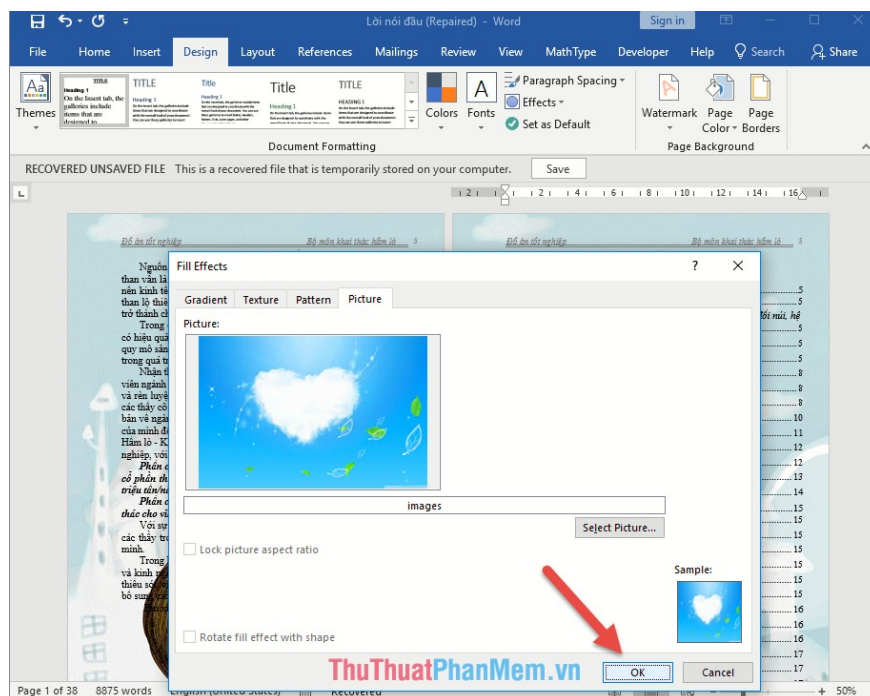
Lời nói đầu (Repaired) - Word

Sign in

Share

File Home Insert Design Layout References Mailings Review View MathType Developer Help Search

Themes

TITLE Heading 1 On the Insert tab, the galleries include items that are designed to

TITLE Heading 1

Title

Title Heading 1

TITLE HEADING 1

Colors Fonts

Paragraph Spacing

Effects

Set as Default

Document Formatting

Watermark Page Color Page Borders

Page Background

RECOVERED UNSAVED FILE This is a recovered file that is temporarily stored on your computer. Save

Đồ án tốt nghiệp Bộ môn khai thác hầm lò 5

Đồ án tốt nghiệp Bộ môn khai thác hầm lò 5

Nguồn than vẫn là nên kinh tế than lộ thiê trở thành c

Trong có hiệu quả quy mô sản trong quá tr

Nhận t viên ngành và rèn luyệ các thầy cô bản về ngà của mình đ Hầm lò - K nghiệp, với

Phần cổ phần th triệu tấn/n

Phần thác cho vi

Với sự các thầy trợ mình.

Trong và kinh n thiếu sót bổ sung

Fill Effects

?

Gradient Texture Pattern Picture

Picture:

images

Select Picture...

Lock picture aspect ratio

Rotate fill effect with shape

Sample:

OK Cancel

Page 1 of 38 8875 words English (United States) Recovered 50%

ThuThuatPhanMem.vn